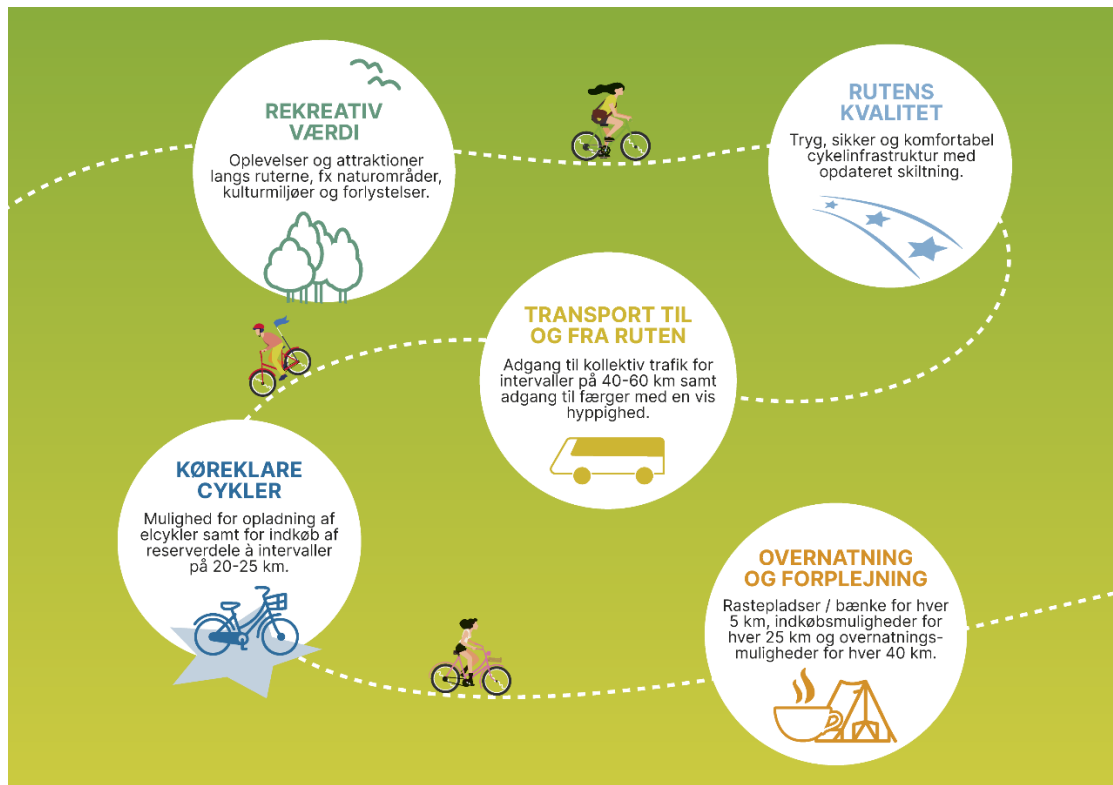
REKREATIV VÆRDI

Oplevelser og attraktioner langs ruterne, fx naturområder, kulturmiljøer og forlystelser.

RUTENS KVALITET

Tryg, sikker og komfortabel cykelinfrastruktur med opdateret skiltning.

TRANSPORT TIL OG FRA RUTEN

Adgang til kollektiv trafik for intervaller på 40-60 km samt adgang til færger med en vis hyppighed.

KØREKLARE CYKLER

Mulighed for opladning af elcykler samt for indkøb af reserverdele à intervaller på 20-25 km.

OVERNATNING OG FORPLEJNING

Rastepladser / bænke for hver 5 km, indkøbsmuligheder for hver 25 km og overnatningsmuligheder for hver 40 km.